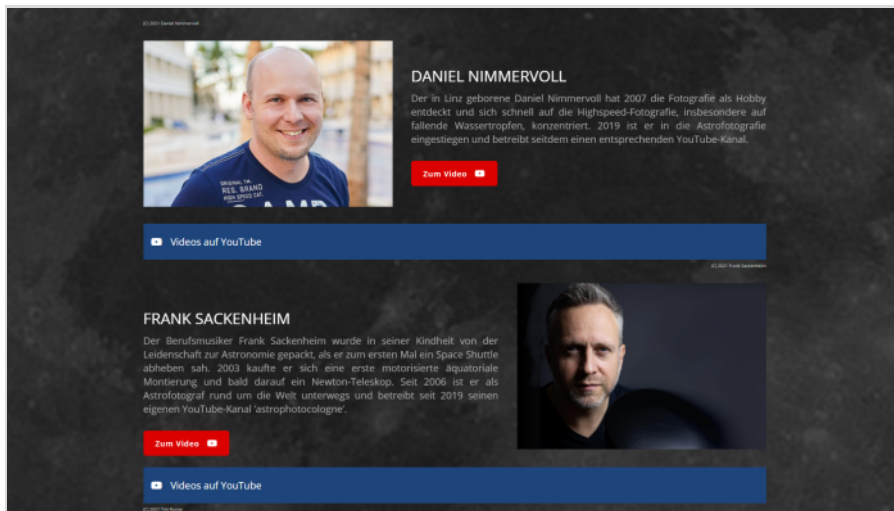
(C) 2021 Daniel Nimmervoll

ORIGINAL TM
REG. BRAND
HIGH SPEED CAT.

DANIEL NIMMERVOLL

Der in Linz geborene Daniel Nimmervoll hat 2007 die Fotografie als Hobby entdeckt und sich schnell auf die Highspeed-Fotografie, insbesondere auf fallende Wassertropfen, konzentriert. 2019 ist er in die Astrofotografie eingestiegen und betreibt seitdem einen entsprechenden YouTube-Kanal.

Zum Video

Videos auf YouTube

(C) 2021 Frank Sackenheim

FRANK SACKENHEIM

Der Berufsmusiker Frank Sackenheim wurde in seiner Kindheit von der Leidenschaft zur Astronomie gepackt, als er zum ersten Mal ein Space Shuttle abheben sah. 2003 kaufte er sich eine erste motorisierte äquatoriale Montierung und bald darauf ein Newton-Teleskop. Seit 2006 ist er als Astrofotograf rund um die Welt unterwegs und betreibt seit 2019 seinen eigenen YouTube-Kanal 'astrophotocologne'.

Zum Video

Videos auf YouTube

(C) 2021 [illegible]